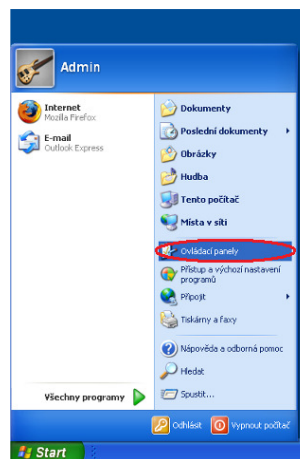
Admin

Internet
Mozilla Firefox

E-mail
Outlook Express

Všechny programy

Dokumenty
Poslední dokumenty
Obrázky
Hudba
Tento počítač
Místa v síti
Ovládací panely
Přístup a výchozí nastavení programů
Připojit
Tiskárny a faxy
Nápověda a odborná pomoc
Hledat
Spustit...

Odhlásit
Vypnout počítač

Start